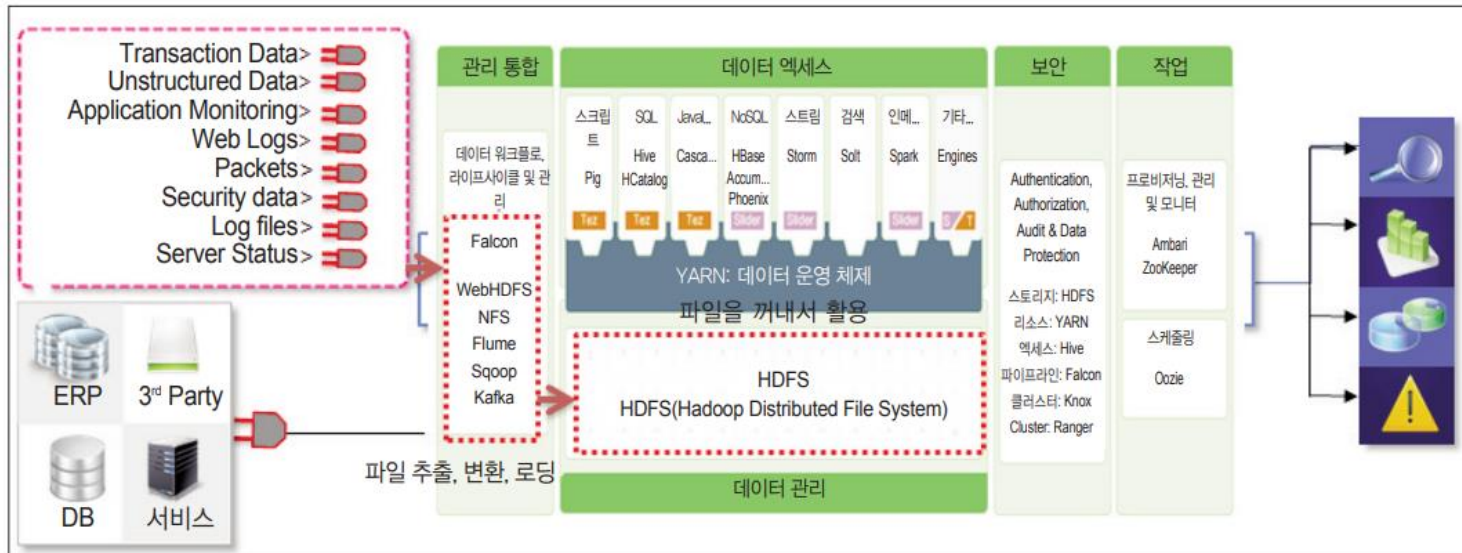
Transaction Data>
Unstructured Data>
Application Monitoring>
Web Logs>
Packets>
Security data>
Log files>
Server Status>

ERP
3rd Party
DB
서비스

관리 통합
데이터 워크플로, 라이프사이클 및 관리
Falcon
WebHDFS
NFS
Flume
Sqoop
Kafka

데이터 엑세스
스크립트 Pig Tez
SQL Hive HCatalog Tez
Java... Casca... Tez
NoSQL HBase Accum... Phoenix Slider
스트림 Storm Slider
검색 Solt
인메... Spark Slider
기타... Engines S T

YARN: 데이터 운영 체제
파일을 꺼내서 활용

HDFS
HDFS(Hadoop Distributed File System)

파일 추출, 변환, 로딩

데이터 관리

보안
Authentication, Authorization, Audit & Data Protection
스토리지: HDFS
리소스: YARN
엑세스: Hive
파이프라인: Falcon
클러스터: Knox
Cluster: Ranger

작업
프로비저닝, 관리 및 모니터
Ambari
ZooKeeper
스케줄링
Oozie